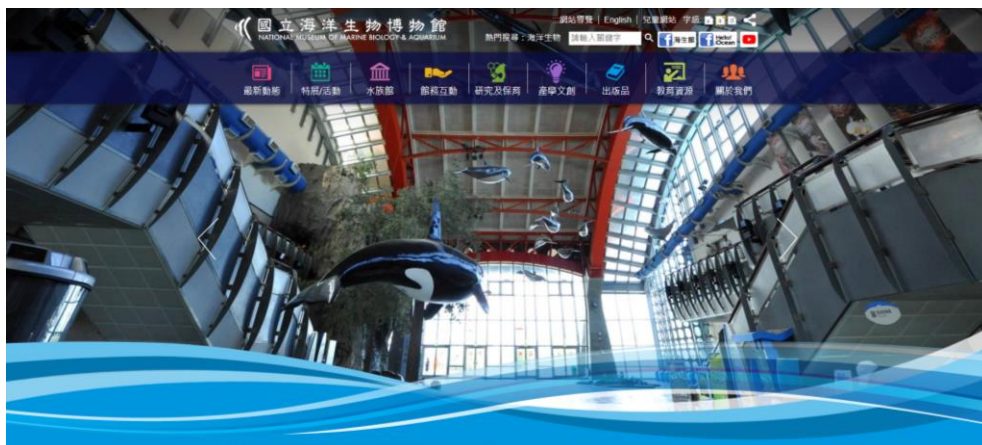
國立海洋生物博物館
NATIONAL MUSEUM OF MARINE BIOLOGY & AQUARIUM

網站導覽 | English | 兒童網站 字級 小 中 大

熱門搜尋：海洋生物 請輸入關鍵字

海生館 Hello! Ocean

最新動態 特展/活動 水族館 館務互動 研究及保育 產學文創 出版品 教育資源 關於我們